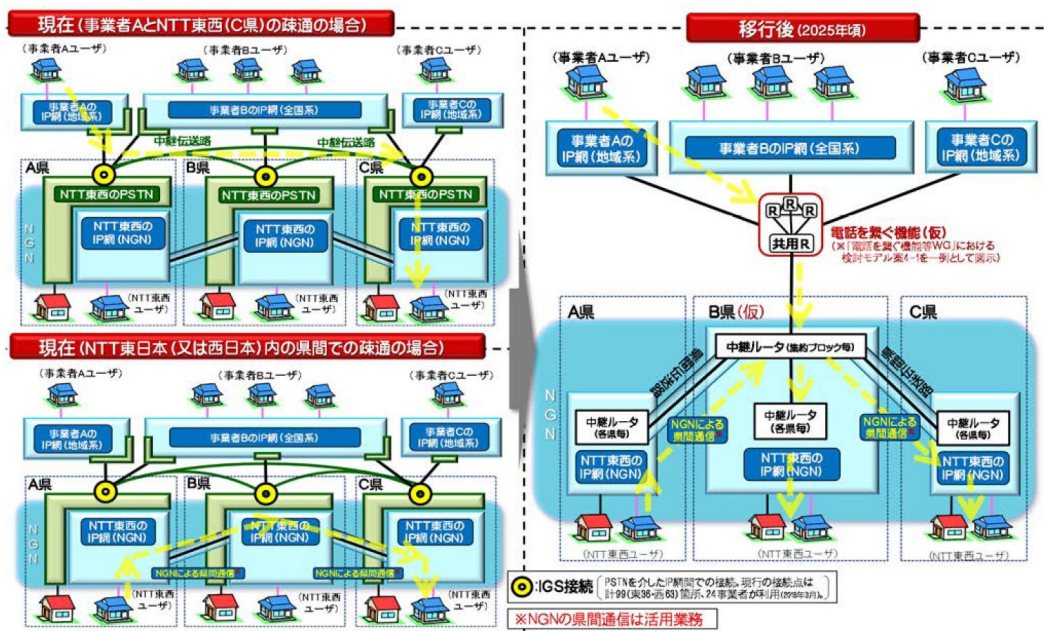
現在（事業者AとNTT東西（C県）の疎通の場合）

（事業者Aユーザ）　（事業者Bユーザ）　（事業者Cユーザ）

事業者AのIP網（地域系）　事業者BのIP網（全国系）　事業者CのIP網（地域系）

中継伝送路　中継伝送路

A県　B県　C県

NTT東西のPSTN　NTT東西のPSTN　NTT東西のPSTN

NGN

NTT東西のIP網（NGN）　NTT東西のIP網（NGN）　NTT東西のIP網（NGN）

（NTT東西ユーザ）　（NTT東西ユーザ）

現在（NTT東日本（又は西日本）内の県間での疎通の場合）

（事業者Aユーザ）　（事業者Bユーザ）　（事業者Cユーザ）

事業者AのIP網（地域系）　事業者BのIP網（全国系）　事業者CのIP網（地域系）

A県　B県　C県

NGN

NTT東西のIP網（NGN）　NTT東西のIP網（NGN）　NTT東西のIP網（NGN）

NGNによる県間通信※　NGNによる県間通信※

（NTT東西ユーザ）　（NTT東西ユーザ）

移行後（2025年頃）

（事業者Aユーザ）　（事業者Bユーザ）　（事業者Cユーザ）

事業者AのIP網（地域系）　事業者BのIP網（全国系）　事業者CのIP網（地域系）

R　R　R　共用R

電話を繋ぐ機能（仮）

（※「電話を繋ぐ機能等WG」における検討モデル案4-1を一例として図示）

A県　B県（仮）　C県

中継ルータ（集約ブロック毎）

県間伝送路　県間伝送路

NGN

中継ルータ（各県毎）　中継ルータ（各県毎）　中継ルータ（各県毎）

NGNによる県間通信※　NGNによる県間通信※

NTT東西のIP網（NGN）　NTT東西のIP網（NGN）　NTT東西のIP網（NGN）

（NTT東西ユーザ）　（NTT東西ユーザ）　（NTT東西ユーザ）

：IGS接続　PSTNを介したIP網間での接続。現行の接続点は計99（東36・西63）箇所、24事業者が利用（2018年3月）。

※NGNの県間通信は活用業務